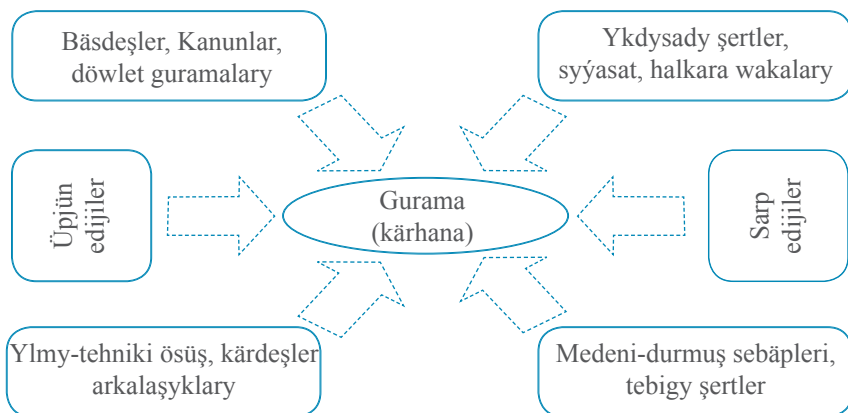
Bäsdeşler, Kanunlar, döwlet guramalary

Ykdysady şertler, syýasat, halkara wakalary

Üpjün edijiler

Gurama (kärhana)

Sarp edijiler

Ylmy-tehniki ösüş, kärdeşler arkalaşyklary

Medeni-durmuş sebäpleri, tebigy şertler